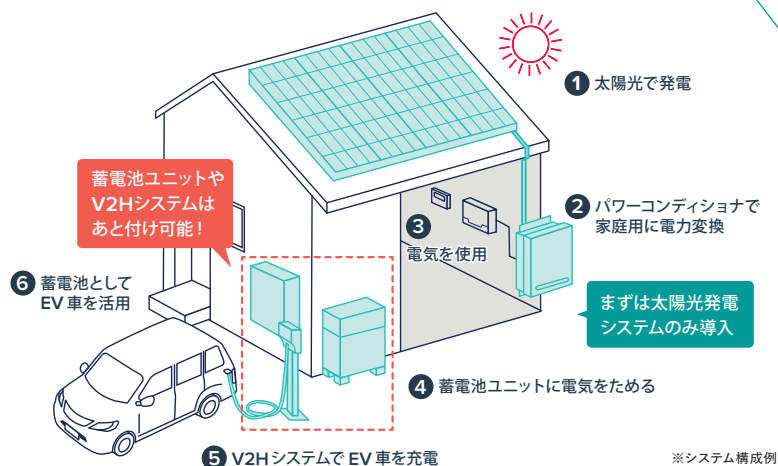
1 太陽光で発電

蓄電池ユニットやV2Hシステムはあと付け可能！

2 パワーコンディショナで家庭用に電力変換

3 電気を使用

6 蓄電池としてEV 車を活用

まずは太陽光発電システムのみ導入

4 蓄電池ユニットに電気をためる

5 V2HシステムでEV 車を充電

※システム構成例